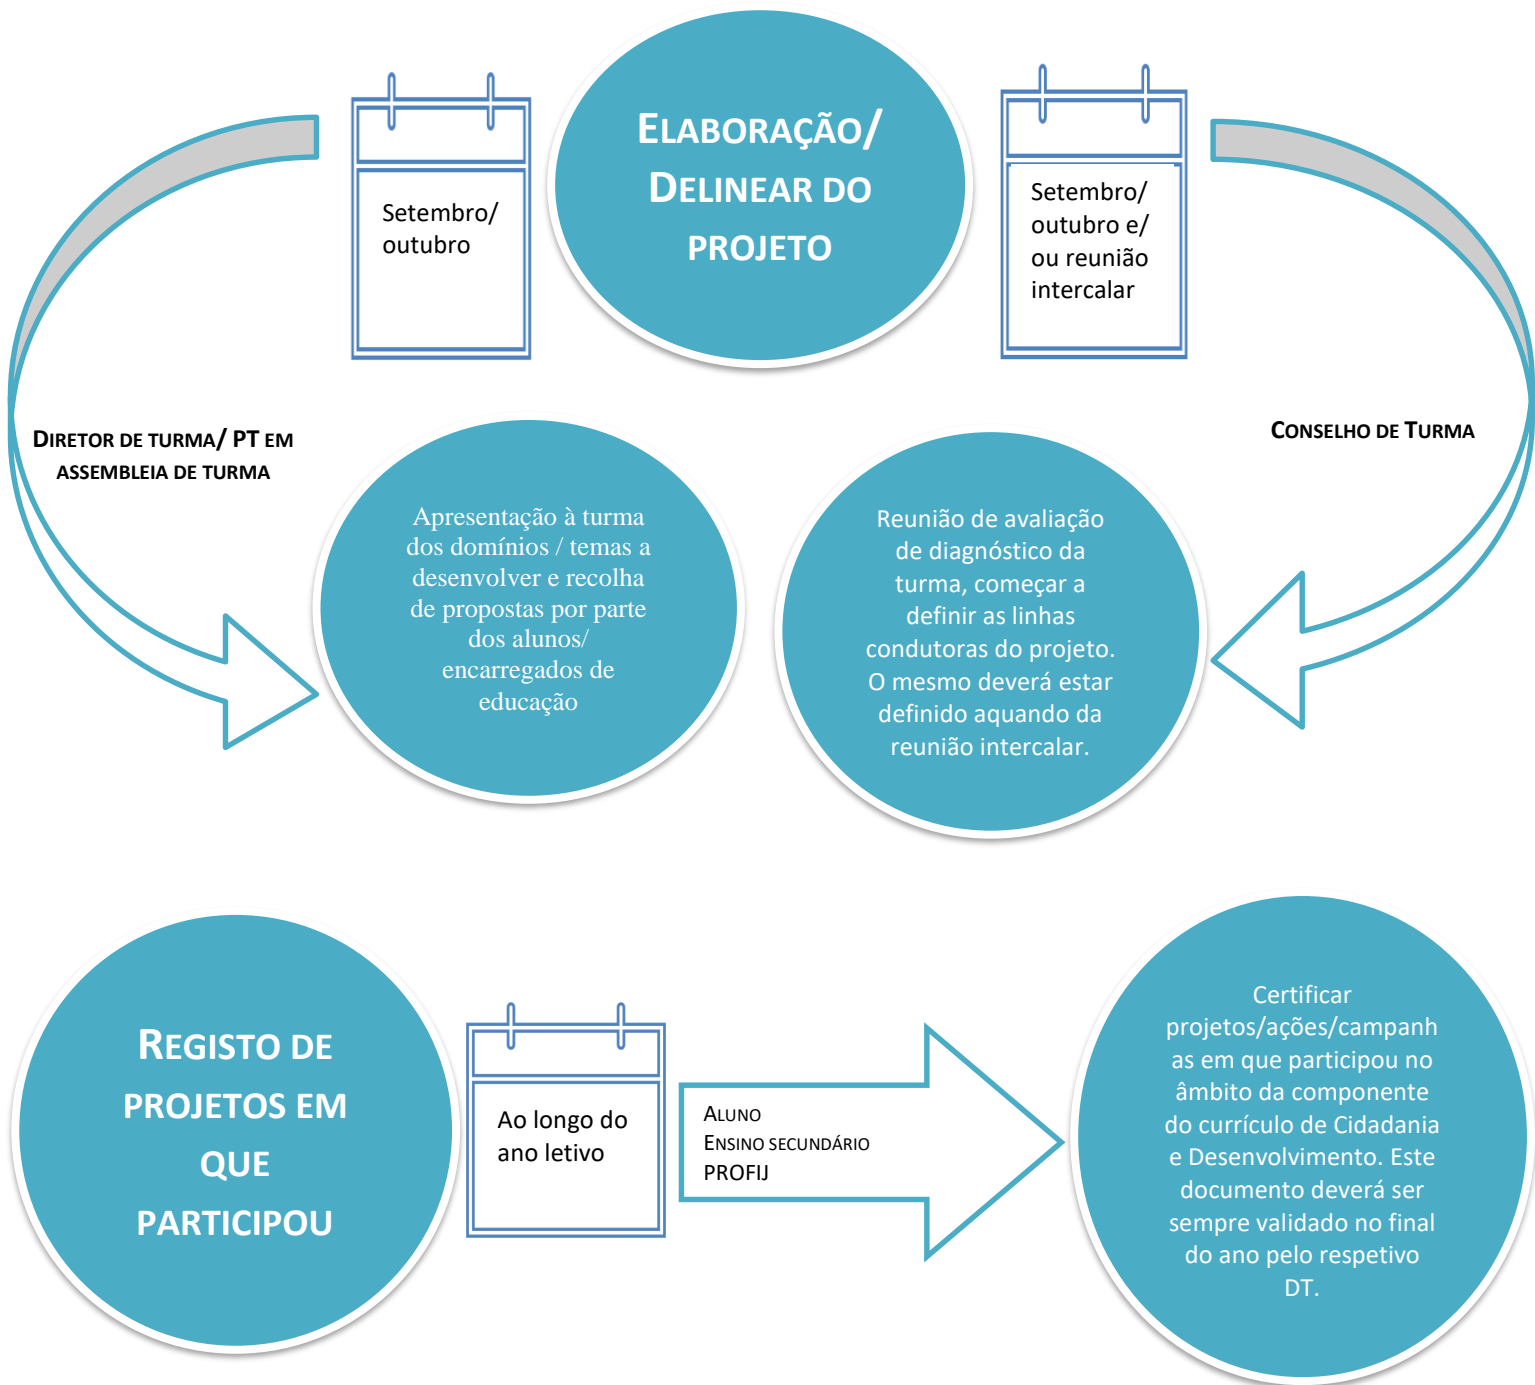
Setembro/ outubro

Elaboração/ Delinear do projeto

Setembro/ outubro e/ ou reunião intercalar

Diretor de turma/ PT em assembleia de turma

Conselho de Turma

Apresentação à turma dos domínios / temas a desenvolver e recolha de propostas por parte dos alunos/ encarregados de educação

Reunião de avaliação de diagnóstico da turma, começar a definir as linhas condutoras do projeto. O mesmo deverá estar definido aquando da reunião intercalar.

Registo de projetos em que participou

Ao longo do ano letivo

Aluno
Ensino secundário
PROFIJ

Certificar projetos/ações/campanhas em que participou no âmbito da componente do currículo de Cidadania e Desenvolvimento. Este documento deverá ser sempre validado no final do ano pelo respetivo DT.